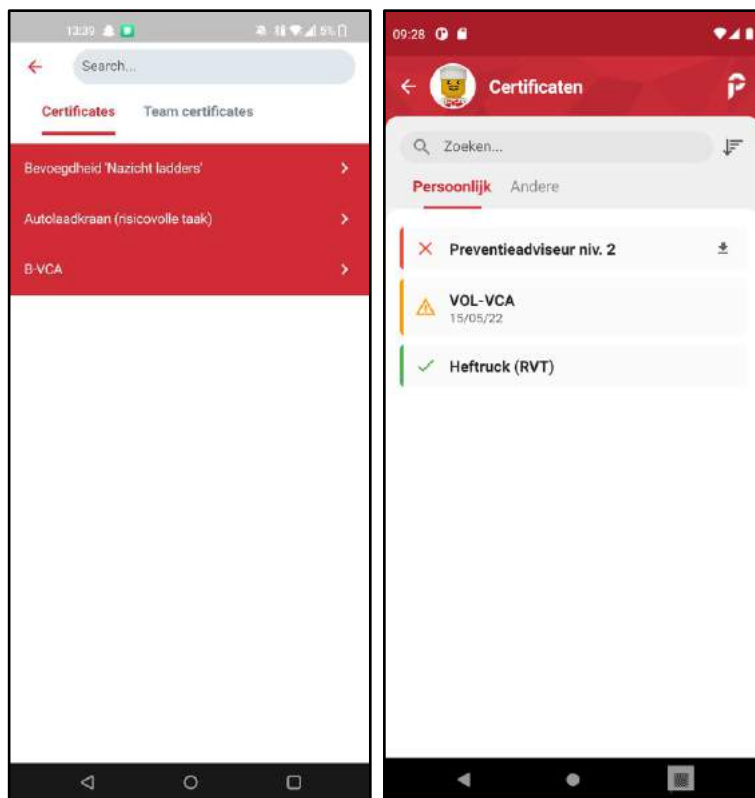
13:39

Search...

Certificates Team certificates

Bevoegdheid 'Nazicht ladders'

Autolaadkraan (risicovolle taak)

B-VCA

09:28

Certificaten

Zoeken...

Persoonlijk Andere

Preventieadviseur niv. 2

VOL-VCA
15/05/22

Heftruck (RVT)